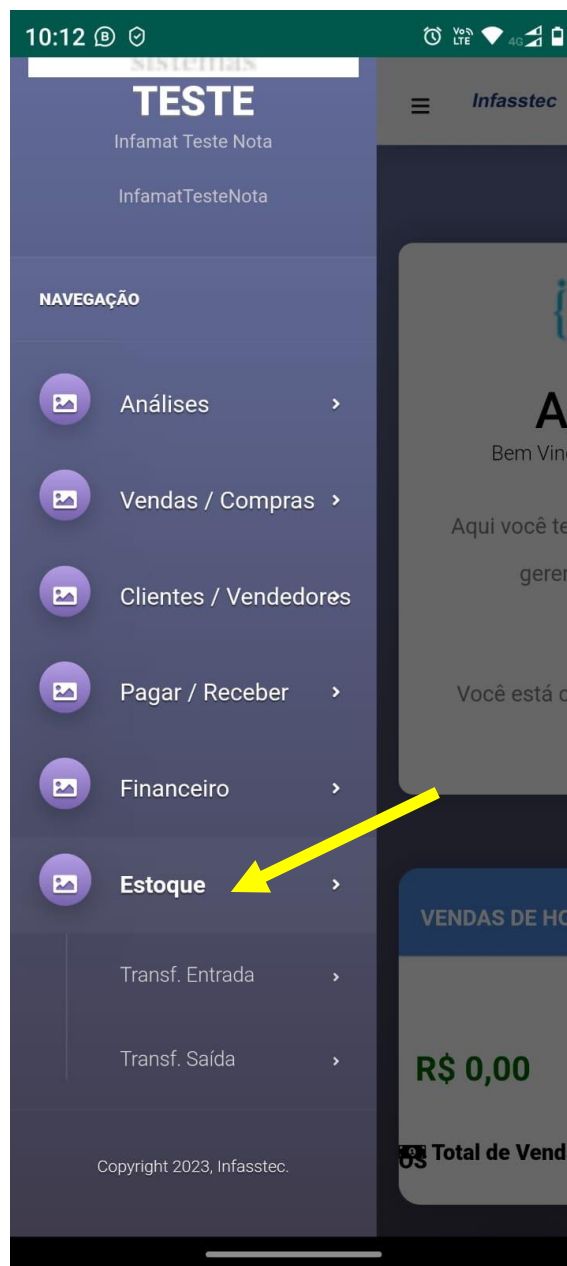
10:12

sistemas
TESTE
Infamat Teste Nota

InfamatTesteNota

NAVEGAÇÃO

Análises

Vendas / Compras

Clientes / Vendedores

Pagar / Receber

Financeiro

Estoque

Transf. Entrada

Transf. Saída

Copyright 2023, Infasstec.

Infasstec

A
Bem Vin

Aqui você te
geren

Você está c

VENDAS DE HO

R$ 0,00

Total de Vend